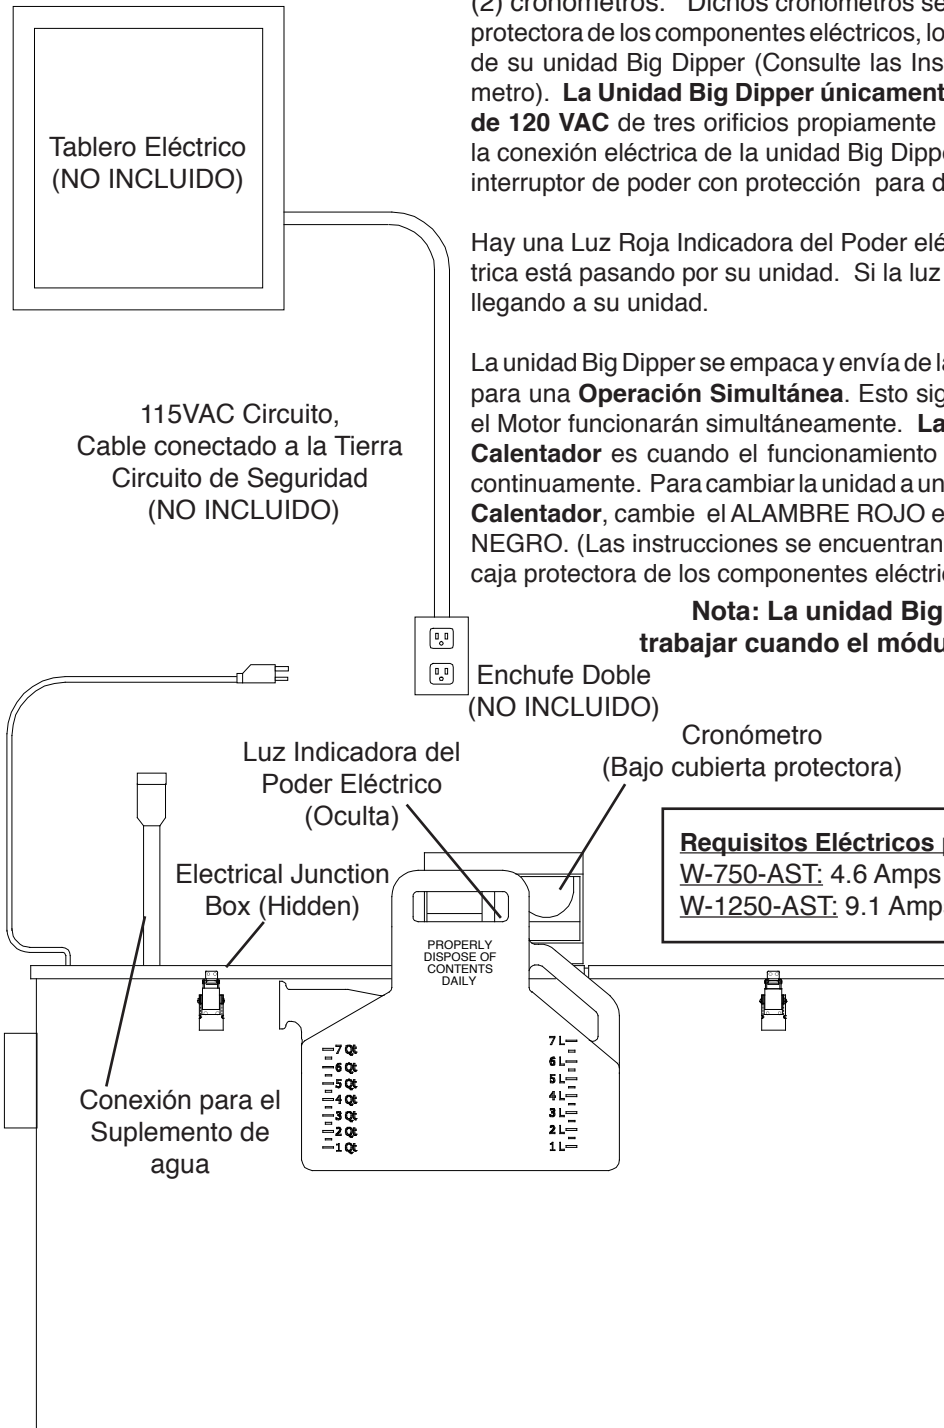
(2) cronómetros. Dichos cronómetros se protectora de los componentes eléctricos, lo de su unidad Big Dipper (Consulte las Ins metro). **La Unidad Big Dipper únicament de 120 VAC** de tres orificios propiamente la conexión eléctrica de la unidad Big Dipp interruptor de poder con protección para d

Hay una Luz Roja Indicadora del Poder elé trica está pasando por su unidad. Si la luz llegando a su unidad.

La unidad Big Dipper se empaca y envía de l para una **Operación Simultánea**. Esto sig el Motor funcionarán simultáneamente. **La Calentador** es cuando el funcionamiento continuamente. Para cambiar la unidad a un **Calentador**, cambie el ALAMBRE ROJO e NEGRO. (Las instrucciones se encuentran caja protectora de los componentes eléctric

**Nota: La unidad Big trabajar cuando el módu**

Tablero Eléctrico (NO INCLUIDO)

115VAC Circuito, Cable conectado a la Tierra Circuito de Seguridad (NO INCLUIDO)

Enchufe Doble (NO INCLUIDO)

Luz Indicadora del Poder Eléctrico (Oculta)

Cronómetro (Bajo cubierta protectora)

**Requisitos Eléctricos** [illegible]
W-750-AST: 4.6 Amps
W-1250-AST: 9.1 Amp

Electrical Junction Box (Hidden)

PROPERLY DISPOSE OF CONTENTS DAILY

7 Qt
6 Qt
5 Qt
4 Qt
3 Qt
2 Qt
1 Qt

7 L
6 L
5 L
4 L
3 L
2 L
1 L

Conexión para el Suplemento de agua